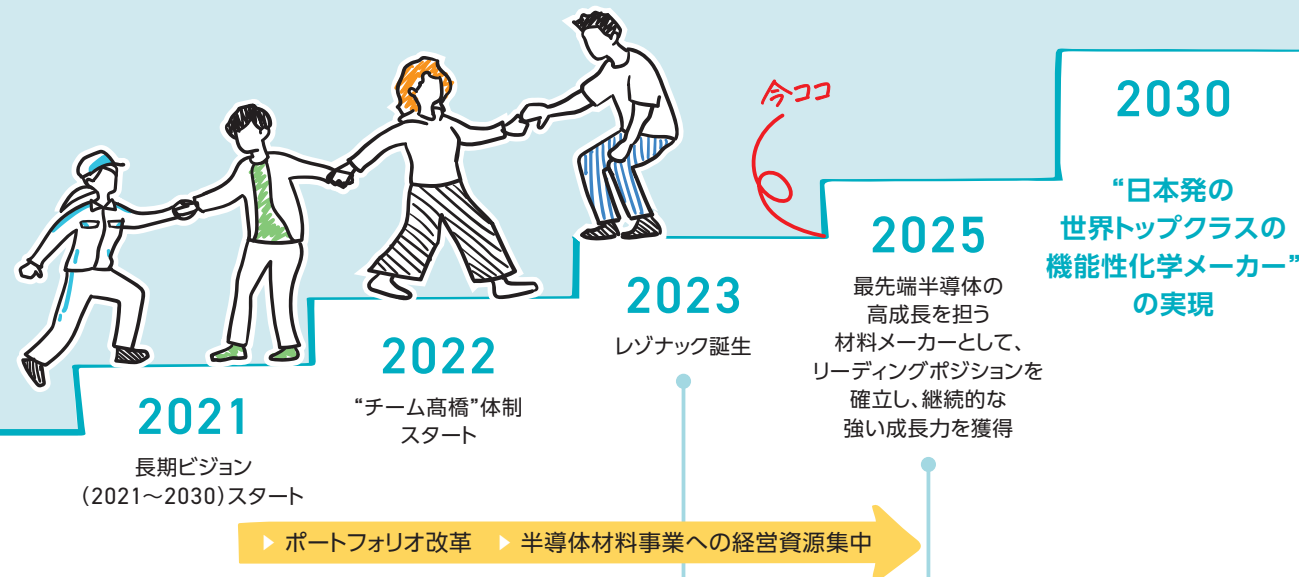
今ココ

2030

“日本発の世界トップクラスの機能性化学メーカー”の実現

2025

最先端半導体の高成長を担う材料メーカーとして、リーディングポジションを確立し、継続的な強い成長力を獲得

2023

レゾナック誕生

2022

“チーム髙橋”体制スタート

2021

長期ビジョン(2021〜2030)スタート

ポートフォリオ改革　半導体材料事業への経営資源集中